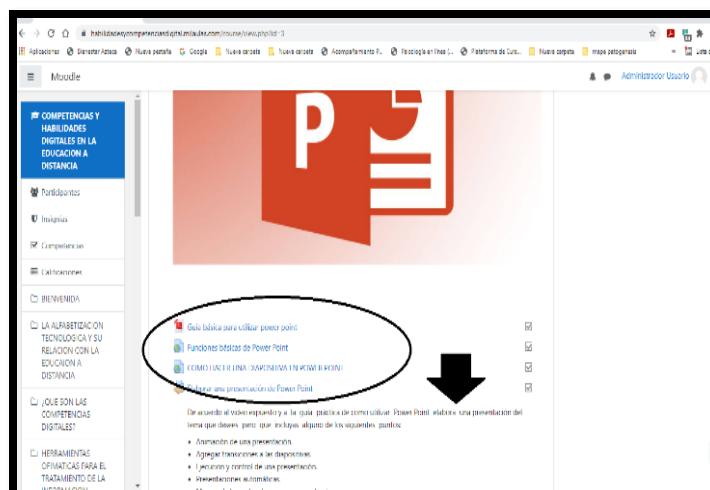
habilidadesycompetenciasdigital.milaulas.com/course/view.php?id=3

Aplicaciones Bienestar Azteca Nueva pestaña Google Nueva carpeta Nueva carpeta Acompañamiento P... Psicología en línea (... Plataforma de Curs... Nueva carpeta mapa psicogenesis Lista de

Moodle

Administrador Usuario

COMPETENCIAS Y HABILIDADES DIGITALES EN LA EDUCACION A DISTANCIA

Participantes

Insignias

Competencias

Calificaciones

BIENVENIDA

LA ALFABETIZACION TECNOLOGICA Y SU RELACION CON LA EDUCACION A DISTANCIA

¿QUE SON LAS COMPETENCIAS DIGITALES?

HERRAMIENTAS OFIMATICAS PARA EL TRATAMIENTO DE LA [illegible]

P

Guía básica para utilizar power point

Funciones básicas de Power Point

COMO USAR UNA DIAPOSITIVA EN POWER POINT

Elaborar una presentación de Power Point

De acuerdo al video expuesto y a la guía práctica de como utilizar Power Point, elabora una presentación del tema que desees, pero que incluyas alguno de los siguientes puntos:

• Animación de una presentación.
• Agregar transiciones a las diapositivas.
• Ejecución y control de una presentación.
• Presentaciones automáticas.